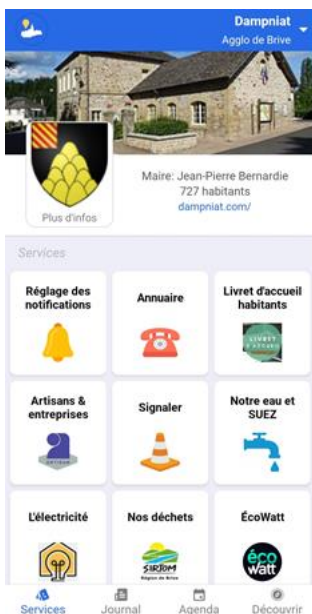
Dampniat
Agglo de Brive

Plus d'infos

Maire: Jean-Pierre Bernardie
727 habitants
dampniat.com/

Services

Réglage des notifications

Annuaire

Livret d'accueil habitants

Artisans & entreprises

Signaler

Notre eau et SUEZ

L'électricité

Nos déchets

ÉcoWatt

SIRTOM
Région de Brive

éco watt

Services
Journal
Agenda
Découvrir